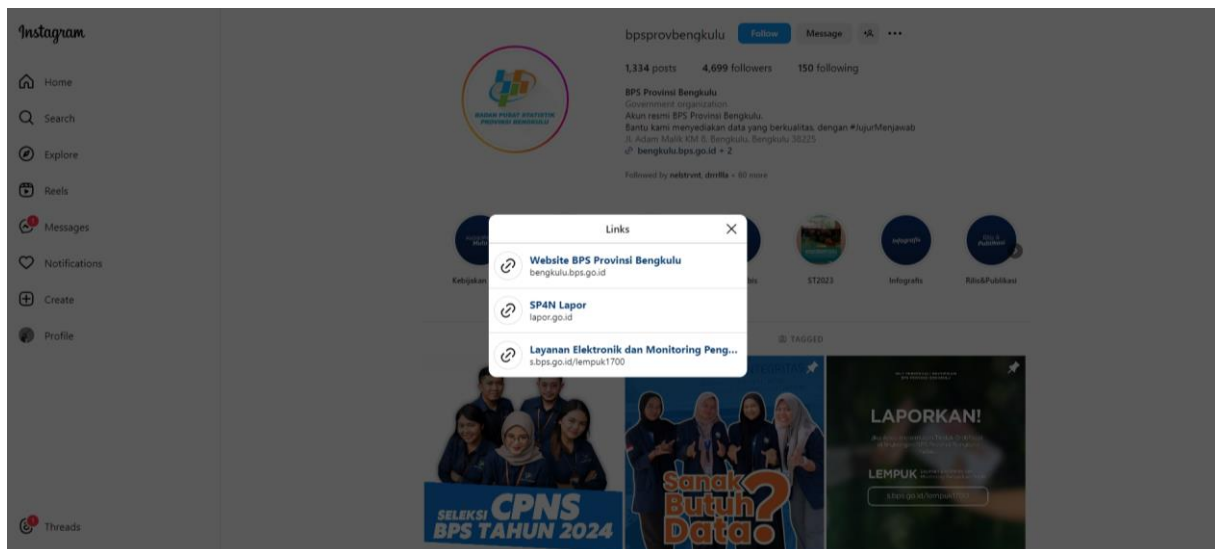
Instagram

Home
Search
Explore
Reels
Messages
Notifications
Create
Profile

Threads

BADAN PUSAT STATISTIK PROVINSI BENGKULU

bpsprovbengkulu Follow Message ...

1,334 posts 4,699 followers 150 following

BPS Provinsi Bengkulu
Government organization
Akun resmi BPS Provinsi Bengkulu.
Bantu kami menyediakan data yang berkualitas, dengan #JujurMenjawab
Jl. Adam Malik KM 8, Bengkulu, Bengkulu 30225
bengkulu.bps.go.id + 2

Followed by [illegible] + 60 more

Kebijakan
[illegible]
ST2023
Infografis
Rilis&Publikasi

TAGGED

Links

Website BPS Provinsi Bengkulu
bengkulu.bps.go.id

SP4N Lapor
lapor.go.id

Layanan Elektronik dan Monitoring Peng...
s.bps.go.id/lempuk1700

SELEKSI CPNS BPS TAHUN 2024

Sanak Butuh Data?

LAPORKAN!
LEMPUK
s.bps.go.id/lempuk1700